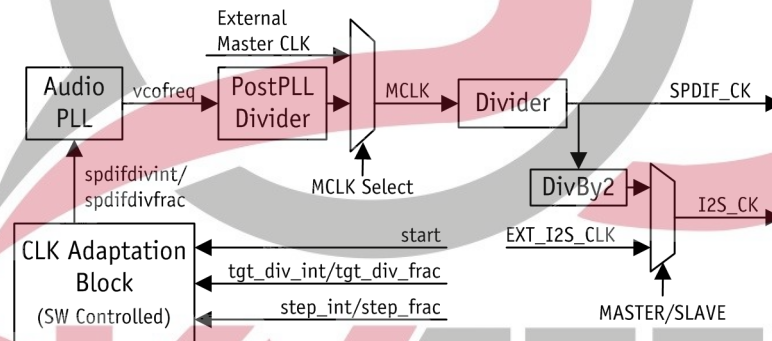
External Master CLK

Audio PLL

vcofreq

PostPLL Divider

MCLK

Divider

SPDIF_CK

MCLK Select

spdifdivint/ spdifdivfrac

DivBy2

I2S_CK

CLK Adaptation Block (SW Controlled)

start

EXT_I2S_CLK

tgt_div_int/tgt_div_frac

step_int/step_frac

MASTER/SLAVE